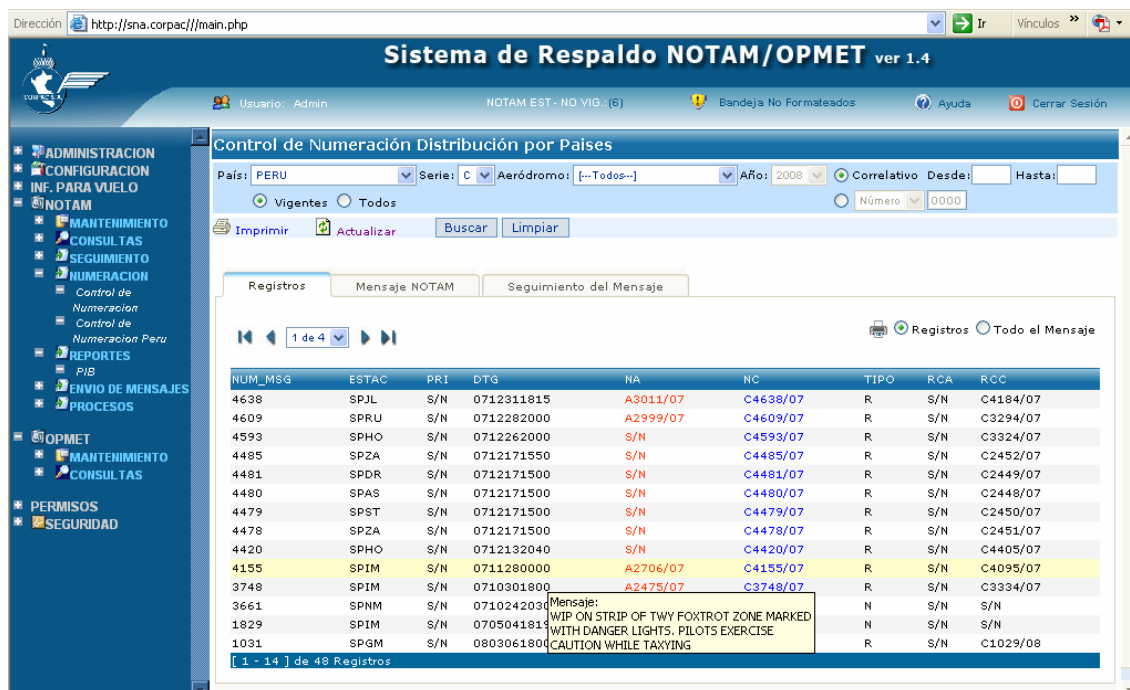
Dirección http://sna.corpac///main.php Ir Vínculos »

Sistema de Respaldo NOTAM/OPMET ver 1.4

Usuario: Admin NOTAM EST - NO VIG: (6) Bandeja No Formateados Ayuda Cerrar Sesión

ADMINISTRACION
CONFIGURACION
INF. PARA VUELO
NOTAM
MANTENIMIENTO
CONSULTAS
SEGUIMIENTO
NUMERACION
Control de Numeracion
Control de Numeracion Peru
REPORTES
PIB
ENVIO DE MENSAJES
PROCESOS
OPMET
MANTENIMIENTO
CONSULTAS
PERMISOS
SEGURIDAD

Control de Numeración Distribución por Paises

País: PERU Serie: C Aeródromo: [--Todos--] Año: 2008 Correlativo Desde: Hasta:
Vigentes Todos Número 0000

Imprimir Actualizar Buscar Limpiar

Registros Mensaje NOTAM Seguimiento del Mensaje

1 de 4 Registros Todo el Mensaje

| NUM_MSG | ESTAC | PRI | DTG | NA | NC | TIPO | RCA | RCC |
|---|---|---|---|---|---|---|---|---|
| 4638 | SPJL | S/N | 0712311815 | A3011/07 | C4638/07 | R | S/N | C4184/07 |
| 4609 | SPRU | S/N | 0712282000 | A2999/07 | C4609/07 | R | S/N | C3294/07 |
| 4593 | SPHO | S/N | 0712262000 | S/N | C4593/07 | R | S/N | C3324/07 |
| 4485 | SPZA | S/N | 0712171550 | S/N | C4485/07 | R | S/N | C2452/07 |
| 4481 | SPDR | S/N | 0712171500 | S/N | C4481/07 | R | S/N | C2449/07 |
| 4480 | SPAS | S/N | 0712171500 | S/N | C4480/07 | R | S/N | C2448/07 |
| 4479 | SPST | S/N | 0712171500 | S/N | C4479/07 | R | S/N | C2450/07 |
| 4478 | SPZA | S/N | 0712171500 | S/N | C4478/07 | R | S/N | C2451/07 |
| 4420 | SPHO | S/N | 0712132040 | S/N | C4420/07 | R | S/N | C4405/07 |
| 4155 | SPIM | S/N | 0711280000 | A2706/07 | C4155/07 | R | S/N | C4095/07 |
| 3748 | SPIM | S/N | 0710301800 | A2475/07 | C3748/07 | R | S/N | C3334/07 |
| 3661 | SPNM | S/N | 0710242030 | | | N | S/N | S/N |
| 1829 | SPIM | S/N | 0705041819 | | | N | S/N | S/N |
| 1031 | SPGM | S/N | 0803061800 | | | R | S/N | C1029/08 |

Mensaje:
WIP ON STRIP OF TWY FOXTROT ZONE MARKED WITH DANGER LIGHTS. PILOTS EXERCISE CAUTION WHILE TAXYING

[ 1 - 14 ] de 48 Registros